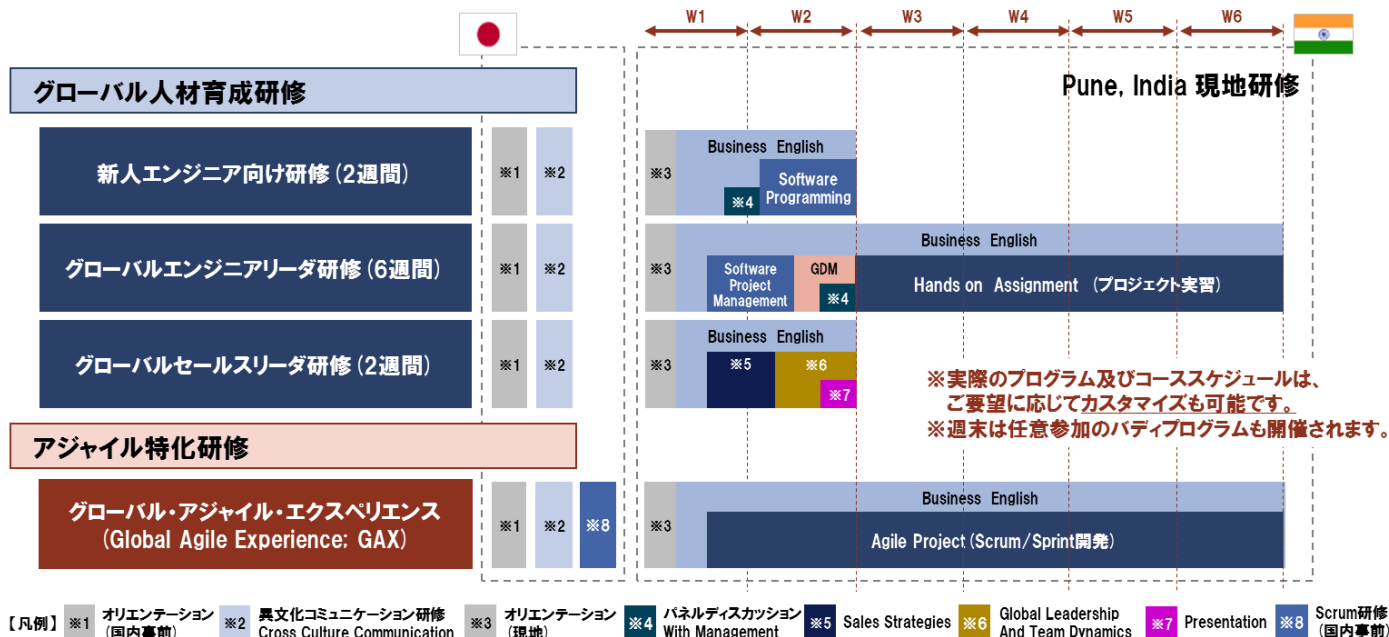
W1 W2 W3 W4 W5 W6

グローバル人材育成研修

Pune, India 現地研修

新人エンジニア向け研修（2週間）

※1 ※2 ※3

Business English

※4

Software Programming

グローバルエンジニアリーダ研修（6週間）

※1 ※2 ※3

Business English

Software Project Management

GDM

※4

Hands on Assignment （プロジェクト実習）

グローバルセールスリーダ研修（2週間）

※1 ※2 ※3

Business English

※5 ※6 ※7

※実際のプログラム及びコーススケジュールは、ご要望に応じてカスタマイズも可能です。
※週末は任意参加のバディプログラムも開催されます。

アジャイル特化研修

グローバル・アジャイル・エクスペリエンス（Global Agile Experience: GAX）

※1 ※2 ※8 ※3

Business English

Agile Project（Scrum/Sprint開発）

【凡例】 ※1 オリエンテーション（国内事前） ※2 異文化コミュニケーション研修 Cross Culture Communication ※3 オリエンテーション（現地） ※4 パネルディスカッション With Management ※5 Sales Strategies ※6 Global Leadership And Team Dynamics ※7 Presentation ※8 Scrum研修（国内事前）